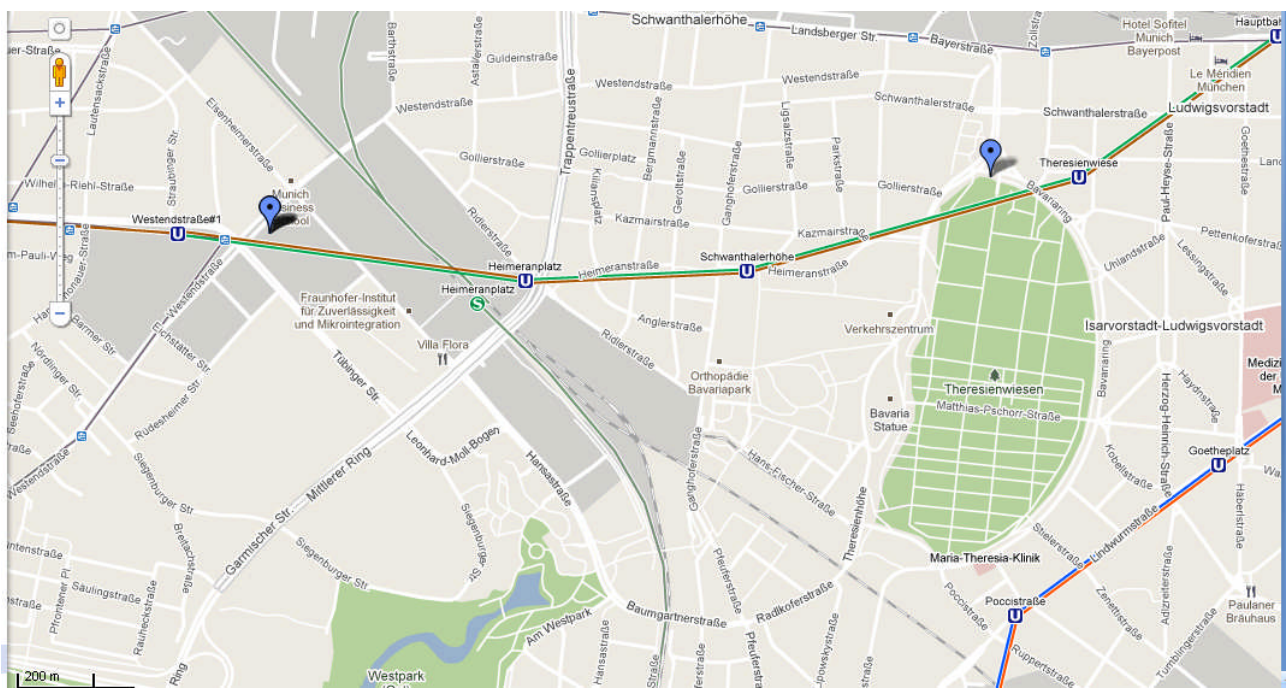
Schwanthalerhöhe
Landsberger Str.
Bayerstraße
Hotel Sofitel Munich Bayerpost
Hauptbal
Le Méridien München
Ludwigsvorstadt
Schwanthalerstraße
Schwanthalerstraße
Westendstraße
Westendstraße
Guldeinstraße
Barthstraße
Astallerstraße
Trappentreustraße
Gollierplatz
Gollierstraße
Gollierstraße
Gollierstraße
Bergmannstraße
Kazmairstraße
Kazmairstraße
Ligsalzstraße
Parkstraße
Theresienwiese
Westendstraße#1
Munich Business School
Eisenheimerstraße
Lautensackstraße
Wilhelm-Riehl-Straße
Straubinger Str.
Ridlerstraße
Heimeranplatz
Heimeranplatz
Heimeranstraße
Heimeranstraße
Schwanthalerhöhe
Bavariaring
Pettenkoferstraße
Paul-Heyse-Straße
Goethestraße
Uhlandstraße
Lessingstraße
Fraunhofer-Institut für Zuverlässigkeit und Mikrointegration
Villa Flora
Anglerstraße
Ridlerstraße
Verkehrszentrum
Isarvorstadt-Ludwigsvorstadt
Orthopädie Bavariapark
Theresienwiesen
Matthias-Pschorr-Straße
Bavaria Statue
Tübinger Str.
Leonhard-Moll-Bogen
Hansastraße
Hans-Fischer-Straße
Ganghoferstraße
Theresienhöhe
Bavariaring
Herzog-Heinrich-Straße
Haydnstraße
Kobellstraße
Goetheplatz
Häberlstraße
Mittlerer Ring
Garmischer Str.
Siegenburger Str.
Rüdesheimer Str.
Eichstätter Str.
Westendstraße
Barmer Str.
Nördlinger Str.
Säulingstraße
Pfronter Pl.
Breitachstraße
Saulingstraße
Am Westpark
Baumgartnerstraße
Radlkoferstraße
Pfeuferstraße
Lindwurmstraße
Stielerstraße
Maria-Theresia-Klinik
Poccistraße
Poccistraße
Ruppertstraße
Zenettistraße
Adlzreiterstraße
Tumblingerstraße
Paulaner Bräuhaus
Westpark
Ring
Hansastraße
200 m